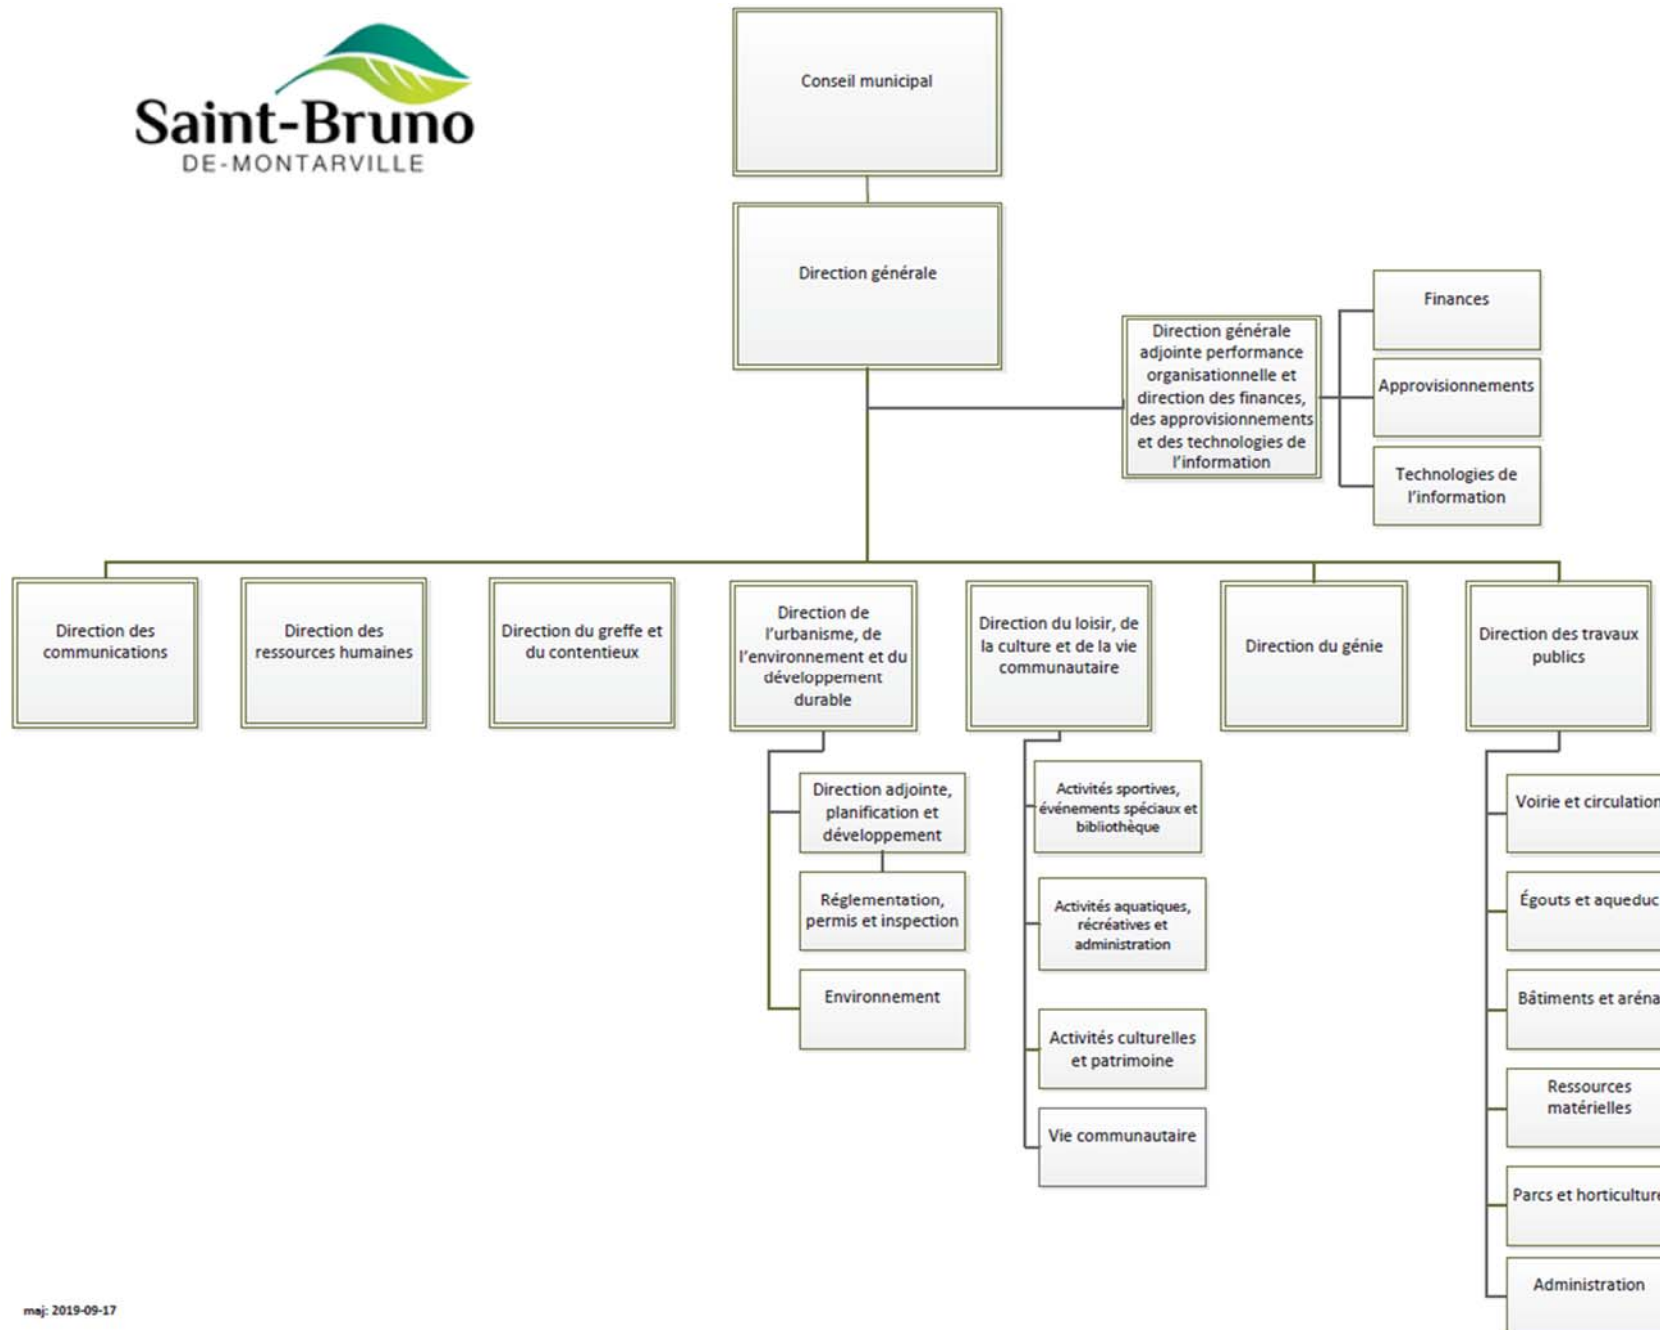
Saint-Bruno
DE-MONTARVILLE

Conseil municipal

Direction générale

Direction générale adjointe performance organisationnelle et direction des finances, des approvisionnements et des technologies de l'information

Finances

Approvisionnements

Technologies de l'information

Direction des communications

Direction des ressources humaines

Direction du greffe et du contentieux

Direction de l'urbanisme, de l'environnement et du développement durable

Direction adjointe, planification et développement

Réglementation, permis et inspection

Environnement

Direction du loisir, de la culture et de la vie communautaire

Activités sportives, événements spéciaux et bibliothèque

Activités aquatiques, récréatives et administration

Activités culturelles et patrimoine

Vie communautaire

Direction du génie

Direction des travaux publics

Voirie et circulation

Égouts et aqueduc

Bâtiments et aréna

Ressources matérielles

Parcs et horticulture

Administration

maj: 2019-09-17